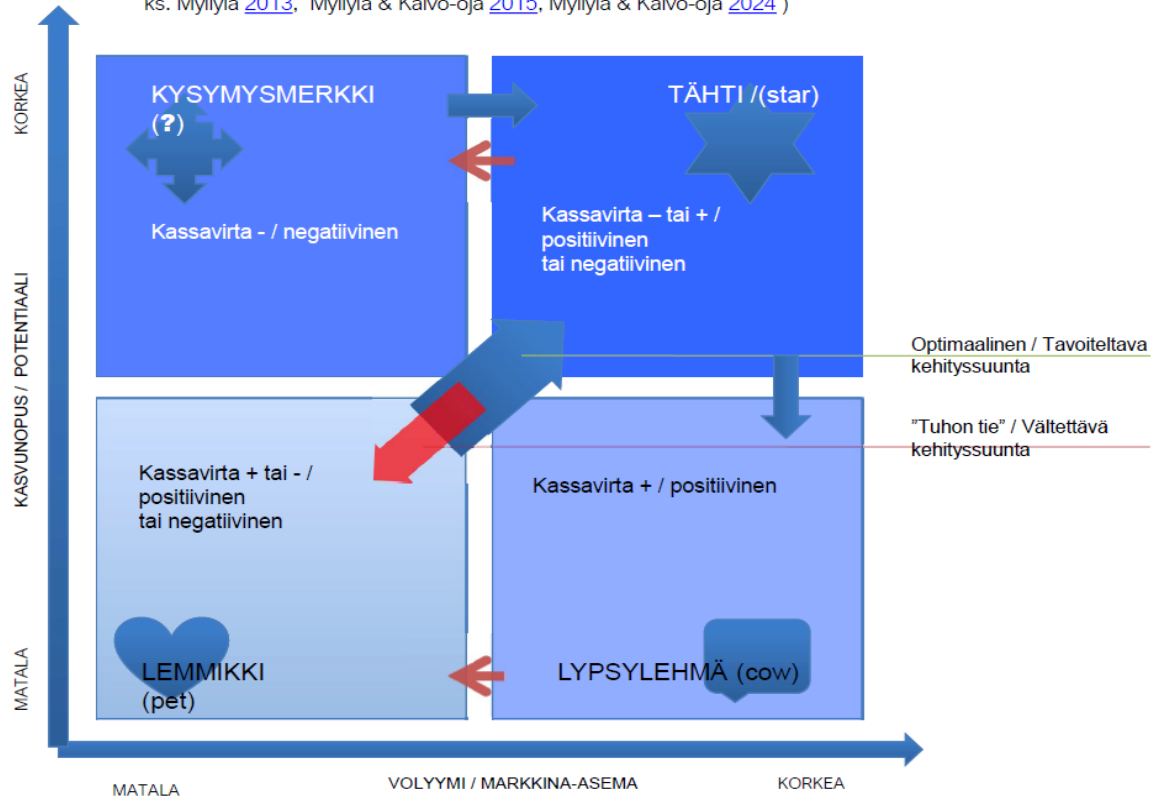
ks. Myllylä 2013, Myllylä & Kalvo-oja 2015, Myllylä & Kalvo-oja 2024 )

KORKEA

KASVUNOPUS / POTENTIAALI

MATALA

KYSYMYSMERKKI (?)

Kassavirta - / negatiivinen

TÄHTI /(star)

Kassavirta – tai + / positiivinen tai negatiivinen

Optimaalinen / Tavoiteltava kehityssuunta

”Tuhon tie” / Vältettävä kehityssuunta

Kassavirta + tai - / positiivinen tai negatiivinen

Kassavirta + / positiivinen

LEMMIKKI (pet)

LYPSYLEHMÄ (cow)

MATALA

VOLYYMI / MARKKINA-ASEMA

KORKEA